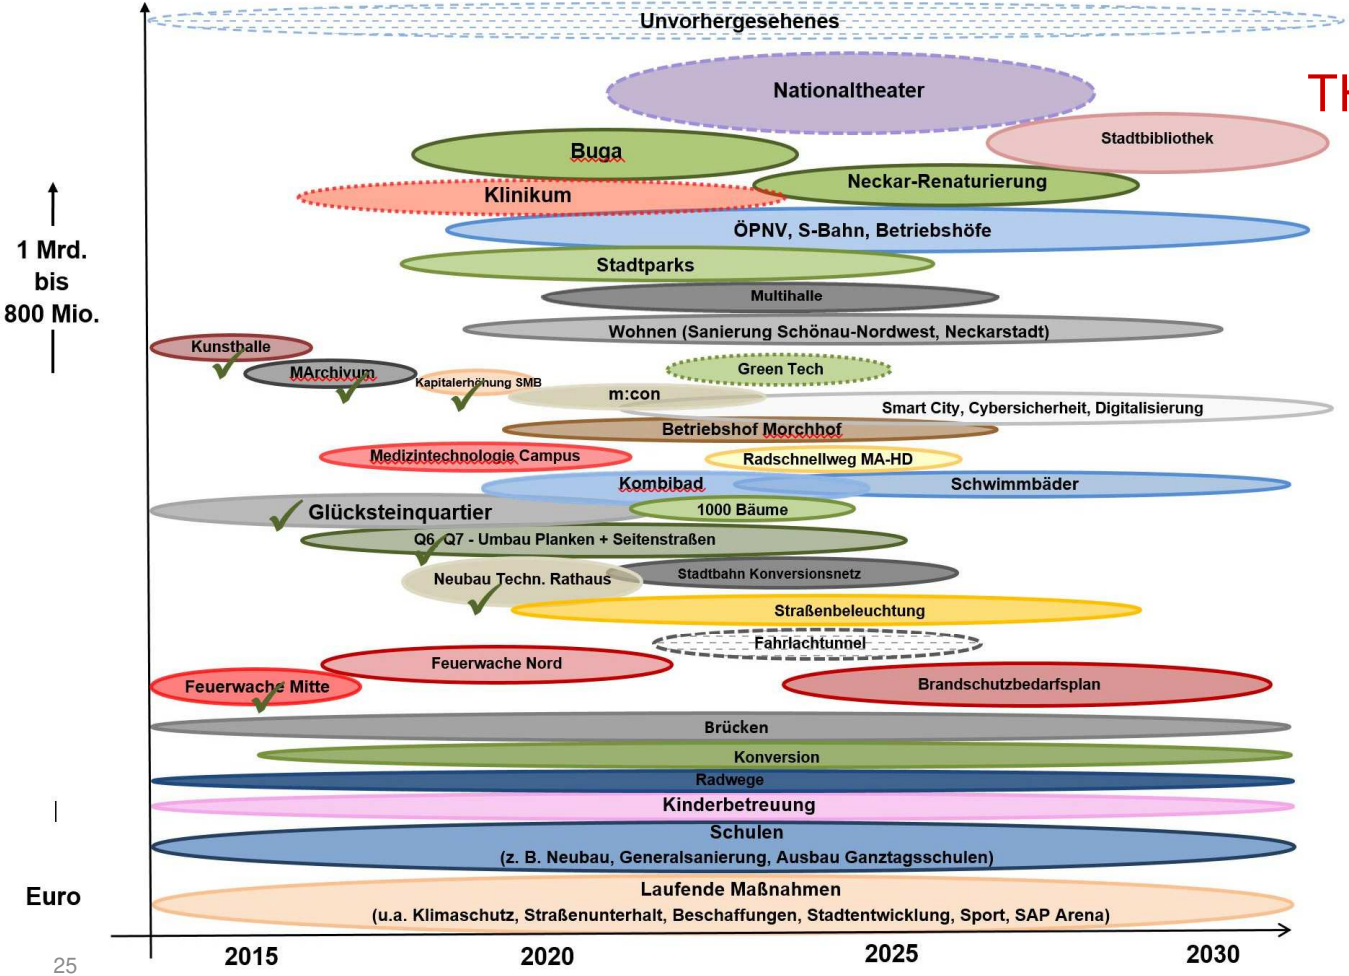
Unvorhergesehenes

Nationaltheater

TH

Stadtbibliothek

Buga

Klinikum

Neckar-Renaturierung

ÖPNV, S-Bahn, Betriebshöfe

1 Mrd.
bis
800 Mio.

Stadtparks

Multihalle

Wohnen (Sanierung Schönau-Nordwest, Neckarstadt)

Kunsthalle

MArchivum

Kapitalerhöhung SMB

Green Tech

m:con

Smart City, Cybersicherheit, Digitalisierung

Betriebshof Morchhof

Medizintechnologie Campus

Radschnellweg MA-HD

Kombibad

Schwimmbäder

Glücksteinquartier

1000 Bäume

Q6 Q7 - Umbau Planken + Seitenstraßen

Neubau Techn. Rathaus

Stadtbahn Konversionsnetz

Straßenbeleuchtung

Fahrlachtunnel

Feuerwache Nord

Feuerwache Mitte

Brandschutzbedarfsplan

Brücken

Konversion

Radwege

Kinderbetreuung

Schulen
(z. B. Neubau, Generalsanierung, Ausbau Ganztagsschulen)

Euro

Laufende Maßnahmen
(u.a. Klimaschutz, Straßenunterhalt, Beschaffungen, Stadtentwicklung, Sport, SAP Arena)

25

2015

2020

2025

2030